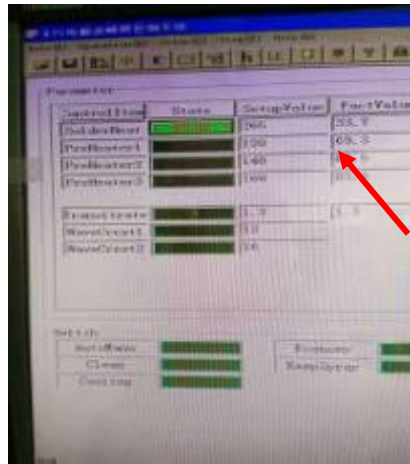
Parameter

| ControlItem | State | SetupValue | FactValue |
|---|---|---|---|
| SolderHeat | | 265 | 33.7 |
| PreHeater1 | | 120 | 68.3 |
| PreHeater2 | | 140 | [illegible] |
| PreHeater3 | | 160 | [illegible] |
| ConveyState | | 1.5 | 1.5 |
| WaveCrest1 | | 10 | |
| WaveCrest2 | | 16 | |

Switch
AutoMode
Clean
Cooling
Exhaust
SaveSpray